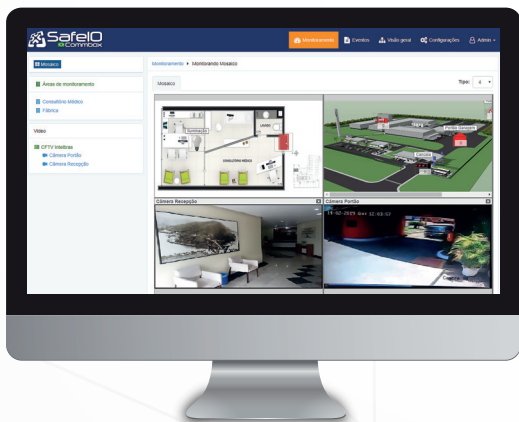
SafeIO Commbox

Monitoramento Eventos Visão geral Configurações Admin

Mosaico

Áreas de monitoramento

Consultório Médico
Fábrica

Vídeo

CFTV Interbras
Câmera Portão
Câmera Recepção

Monitoramento ▸ Monitorando Mosaico

Mosaico

Tipo: 4

Portão Garagem

Câmera Recepção

Câmera Portão

14-02-2019 Qui 12:03:57